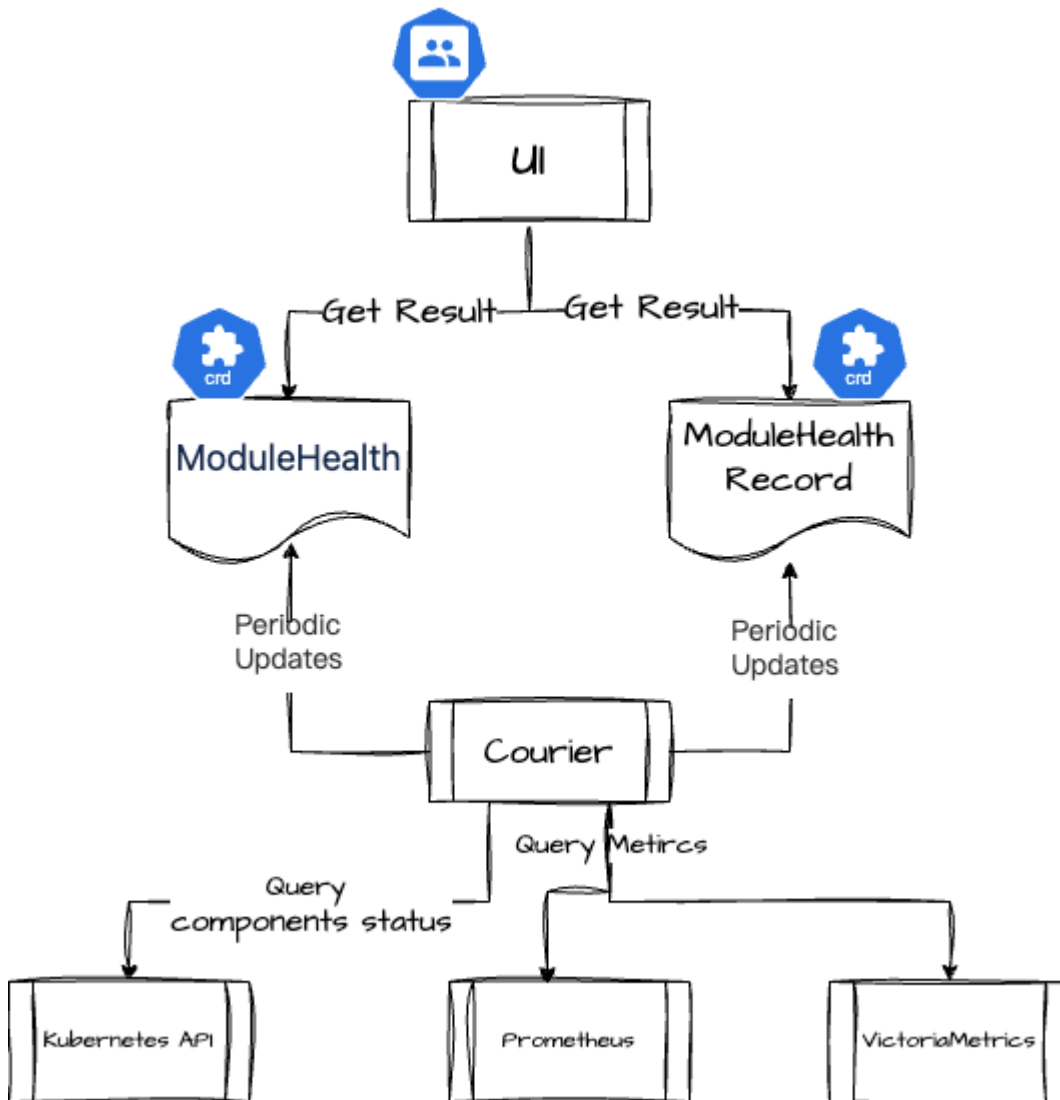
UI

Get Result

Get Result

crd

crd

ModuleHealth

ModuleHealth Record

Periodic Updates

Periodic Updates

Courier

Query Metircs

Query components status

Kubernetes API

Prometheus

VictoriaMetrics